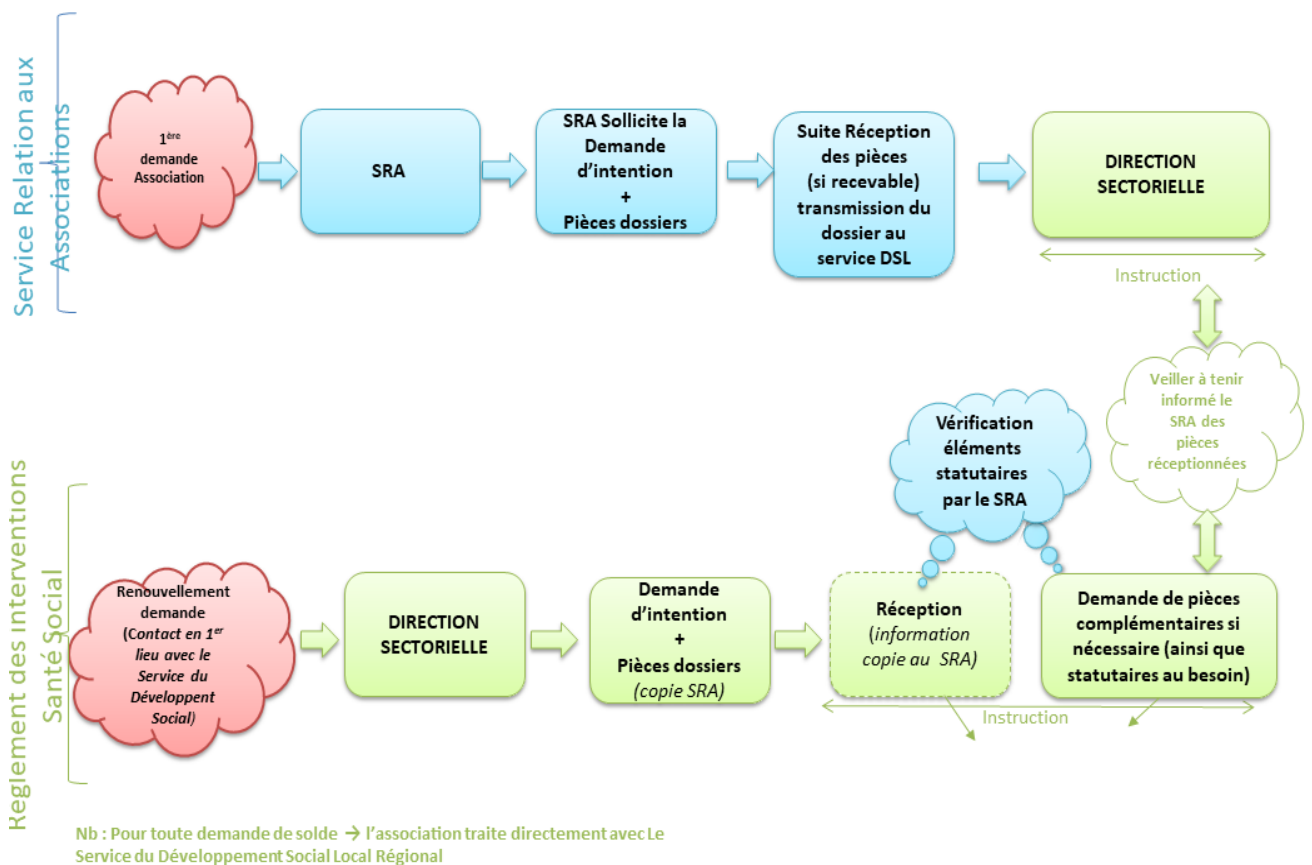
Service Relation aux Associations

1$^{ère}$ demande Association

SRA

SRA Sollicite la Demande d'intention + Pièces dossiers

Suite Réception des pièces (si recevable) transmission du dossier au service DSL

DIRECTION SECTORIELLE

Instruction

Veiller à tenir informé le SRA des pièces réceptionnées

Vérification éléments statutaires par le SRA

Reglement des interventions Santé Social

Renouvellement demande (Contact en 1$^{er}$ lieu avec le Service du Développt Social)

DIRECTION SECTORIELLE

Demande d'intention + Pièces dossiers (copie SRA)

Réception (information copie au SRA)

Demande de pièces complémentaires si nécessaire (ainsi que statutaires au besoin)

Instruction

Nb : Pour toute demande de solde → l'association traite directement avec Le Service du Développement Social Local Régional